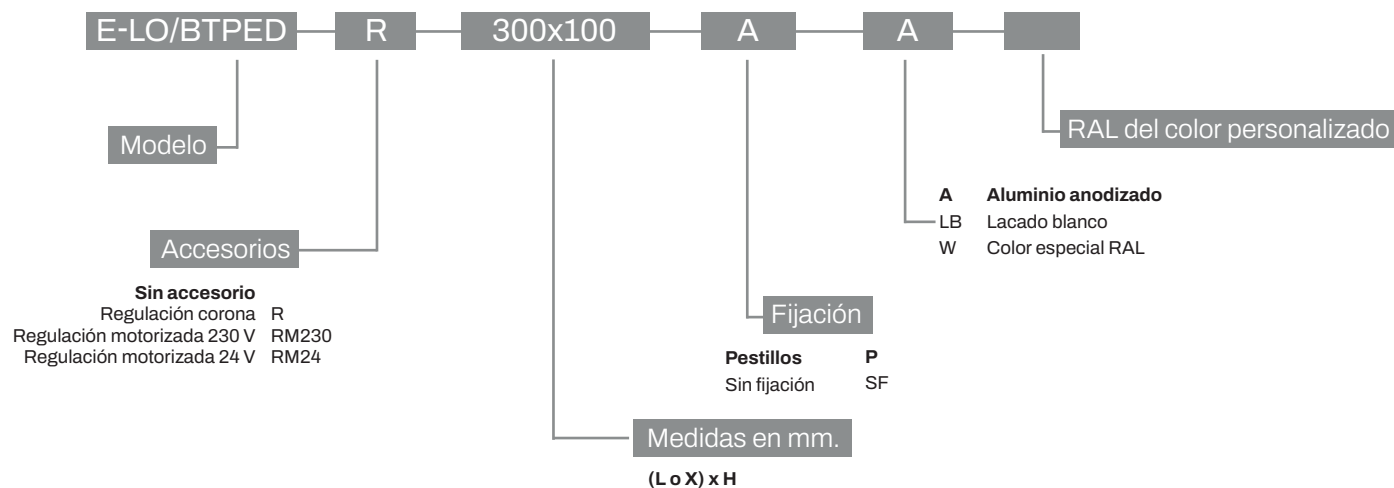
E-LO/BTPED R 300x100 A A

Modelo

RAL del color personalizado

A Aluminio anodizado
LB Lacado blanco
W Color especial RAL

Accesorios

Sin accesorio
Regulación corona R
Regulación motorizada 230 V RM230
Regulación motorizada 24 V RM24

Fijación

Pestillos P
Sin fijación SF

Medidas en mm.

(L o X) x H